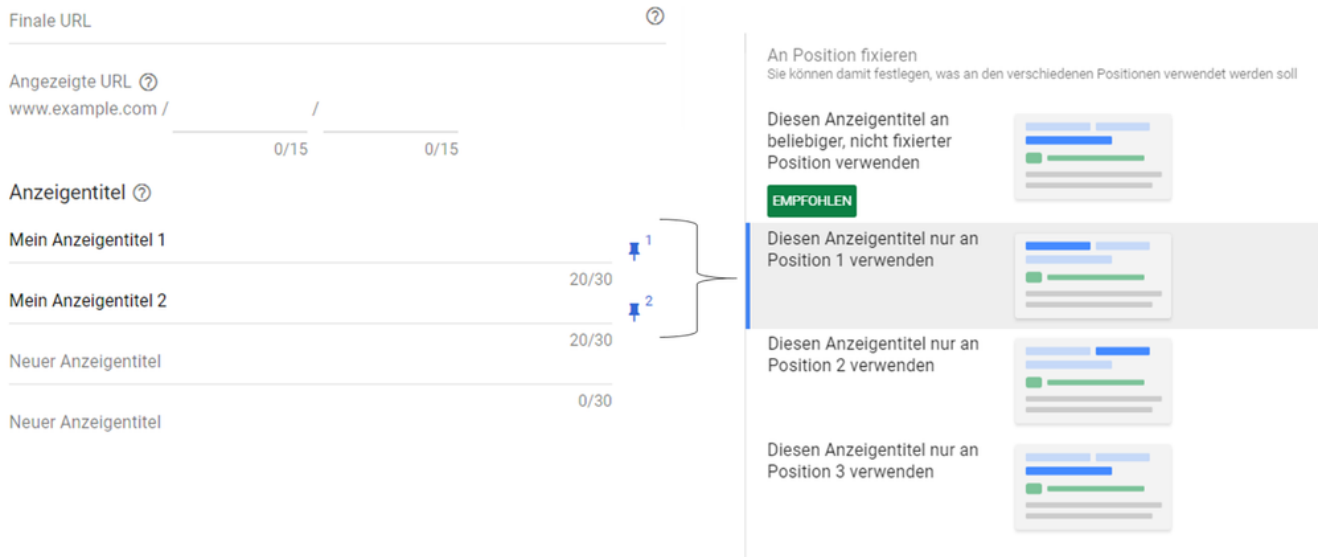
Finale URL

Angezeigte URL
www.example.com / /
0/15 0/15

Anzeigentitel

Mein Anzeigentitel 1
1
20/30
Mein Anzeigentitel 2
2
20/30
Neuer Anzeigentitel
0/30
Neuer Anzeigentitel

An Position fixieren
Sie können damit festlegen, was an den verschiedenen Positionen verwendet werden soll

Diesen Anzeigentitel an beliebiger, nicht fixierter Position verwenden
EMPFOHLEN

Diesen Anzeigentitel nur an Position 1 verwenden

Diesen Anzeigentitel nur an Position 2 verwenden

Diesen Anzeigentitel nur an Position 3 verwenden